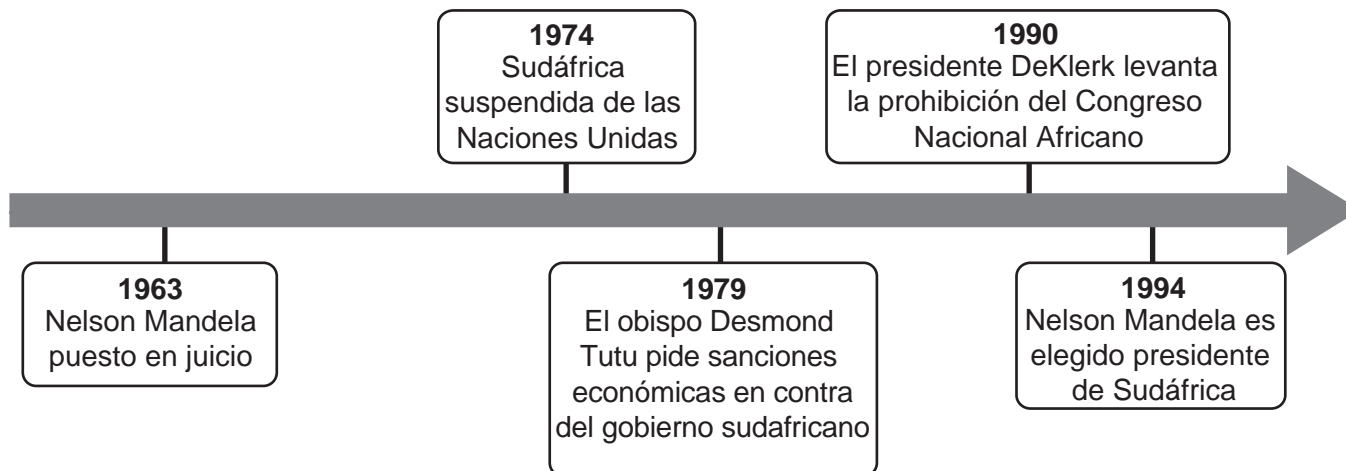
**1963**
Nelson Mandela puesto en juicio

**1974**
Sudáfrica suspendida de las Naciones Unidas

**1979**
El obispo Desmond Tutu pide sanciones económicas en contra del gobierno sudafricano

**1990**
El presidente DeKlerk levanta la prohibición del Congreso Nacional Africano

**1994**
Nelson Mandela es elegido presidente de Sudáfrica